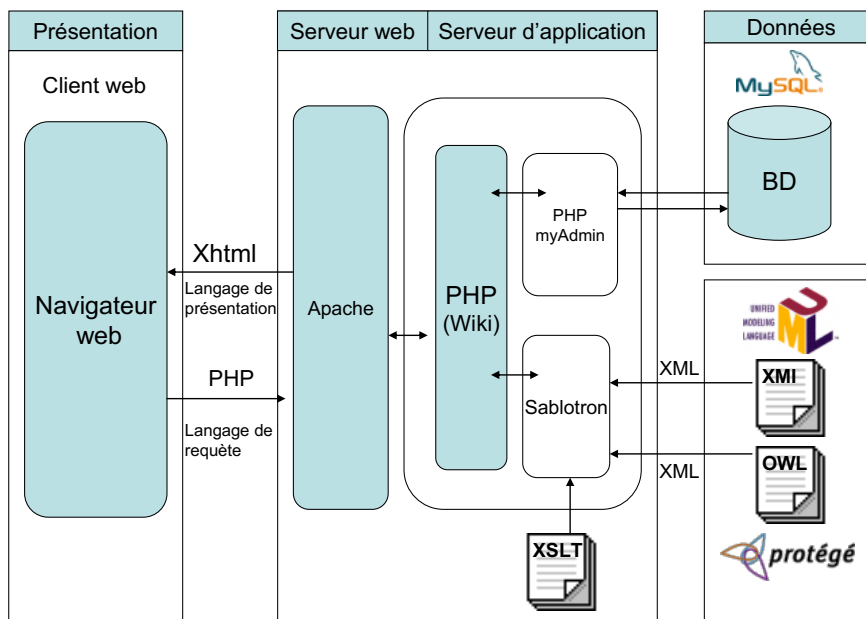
Présentation

Client web

Navigateur web

Xhtml

Langage de présentation

PHP

Langage de requète

Serveur web

Serveur d'application

Apache

PHP (Wiki)

PHP myAdmin

Sablotron

XSLT

Données

MySQL

BD

UNIFIED MODELING LANGUAGE

UML

XML

XMI

XML

OWL

protégé